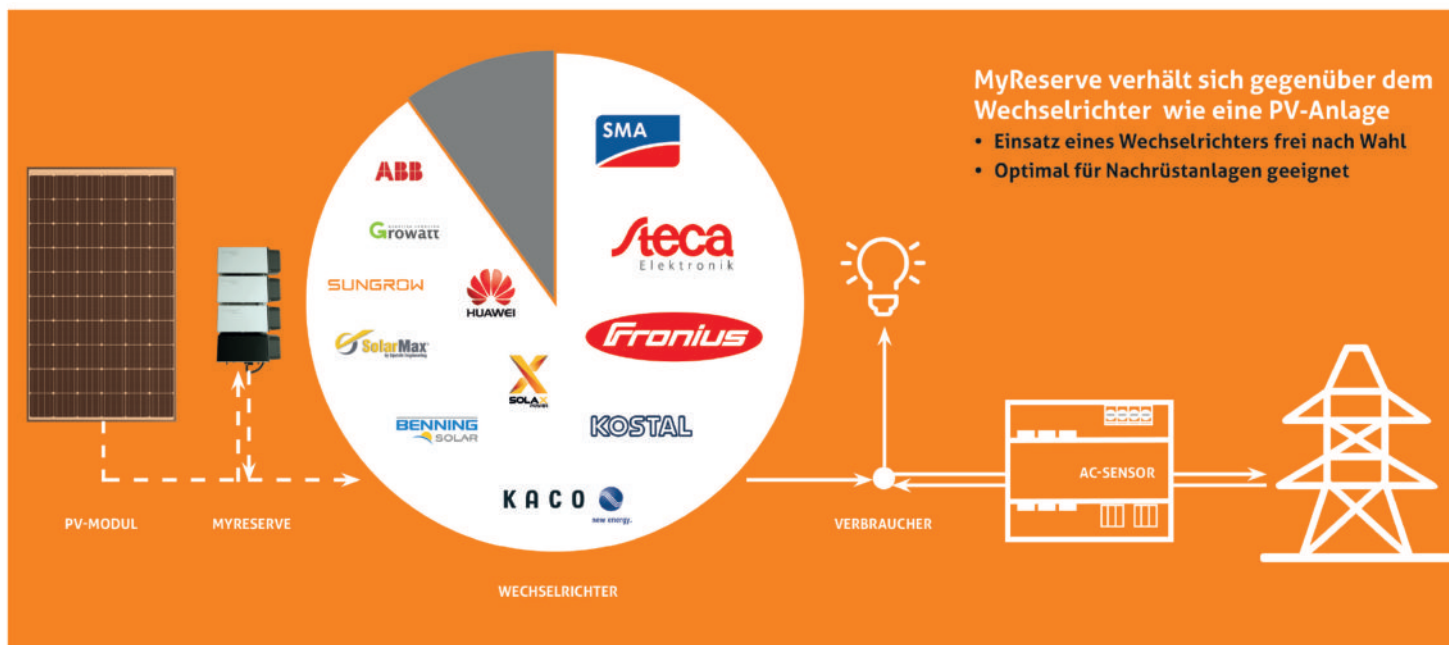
MyReserve verhält sich gegenüber dem Wechselrichter wie eine PV-Anlage

• Einsatz eines Wechselrichters frei nach Wahl
• Optimal für Nachrüstanlagen geeignet

ABB

Growatt

SUNGROW

HUAWEI

SolarMax

SOLAX

BENNING SOLAR

SMA

Steca Elektronik

Fronius

KOSTAL

KACO new energy.

AC-SENSOR

PV-MODUL

MYRESERVE

VERBRAUCHER

WECHSELRICHTER